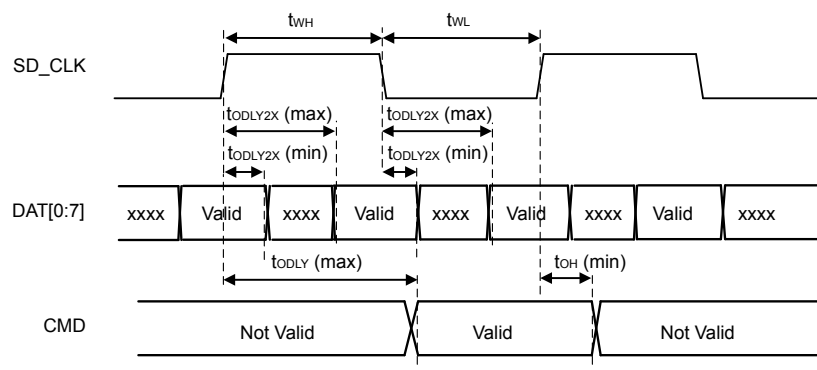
$t_{WH}$

$t_{WL}$

SD_CLK

$t_{ODLY2X}$ (max)

$t_{ODLY2X}$ (max)

$t_{ODLY2X}$ (min)

$t_{ODLY2X}$ (min)

DAT[0:7]

xxxx Valid xxxx Valid xxxx Valid xxxx Valid xxxx

$t_{ODLY}$ (max)

$t_{OH}$ (min)

CMD

Not Valid Valid Not Valid